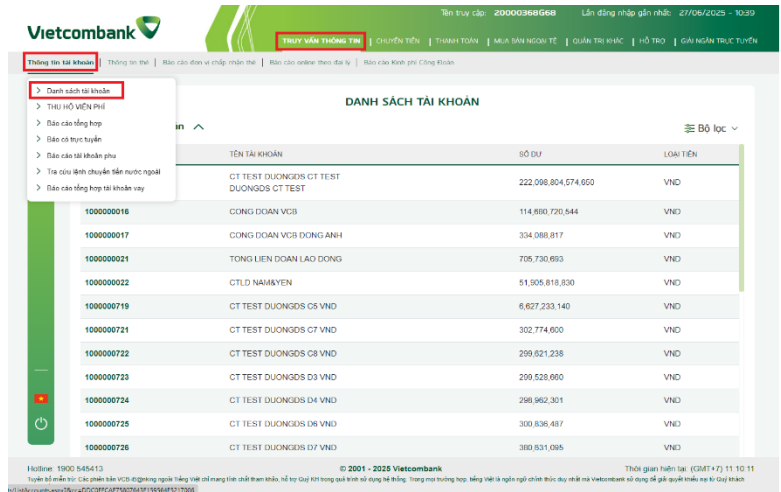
Vietcombank

Tên truy cập: 20000368G68 Lần đăng nhập gần nhất: 27/06/2025 - 10:39

TRUY VẤN THÔNG TIN | CHUYỂN TIỀN | THANH TOÁN | MUA BÁN NGOẠI TỆ | QUẢN TRỊ KHÁC | HỖ TRỢ | GIẢI NGÂN TRỰC TUYẾN

Thông tin tài khoản | Thông tin thẻ | Báo cáo đơn vị chấp nhận thẻ | Báo cáo online theo đại lý | Báo cáo Kinh phí Công Đoàn

Danh sách tài khoản
THU HỘ VIÊN PHÍ
Báo cáo tổng hợp
Báo có trực tuyến
Báo cáo tài khoản phụ
Tra cứu lệnh chuyển tiền nước ngoài
Báo cáo tổng hợp tài khoản vay

DANH SÁCH TÀI KHOẢN

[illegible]ản

Bộ lọc

| | TÊN TÀI KHOẢN | SỐ DƯ | LOẠI TIỀN |
|---|---|---|---|
| | CT TEST DUONGDS CT TEST DUONGDS CT TEST | 222,098,804,574,650 | VND |
| 1000000016 | CONG DOAN VCB | 114,680,720,544 | VND |
| 1000000017 | CONG DOAN VCB DONG ANH | 334,088,817 | VND |
| 1000000021 | TONG LIEN DOAN LAO DONG | 705,730,693 | VND |
| 1000000022 | CTLD NAM&YEN | 51,905,818,830 | VND |
| 1000000719 | CT TEST DUONGDS C5 VND | 6,627,233,140 | VND |
| 1000000721 | CT TEST DUONGDS C7 VND | 302,774,600 | VND |
| 1000000722 | CT TEST DUONGDS C8 VND | 299,621,238 | VND |
| 1000000723 | CT TEST DUONGDS D3 VND | 299,528,660 | VND |
| 1000000724 | CT TEST DUONGDS D4 VND | 298,962,301 | VND |
| 1000000725 | CT TEST DUONGDS D6 VND | 300,836,487 | VND |
| 1000000726 | CT TEST DUONGDS D7 VND | 300,631,095 | VND |

Hotline: 1900 545413 © 2001 - 2025 Vietcombank Thời gian hiện tại: (GMT+7) 11:10:11

Tuyên bố miễn trừ: Các phiên bản VCB-iB@nking ngoài Tiếng Việt chỉ mang tính chất tham khảo, hỗ trợ Quý Khách trong quá trình sử dụng hệ thống. Trong mọi trường hợp, tiếng Việt là ngôn ngữ chính thức duy nhất mà Vietcombank sử dụng để giải quyết khiếu nại từ Quý khách

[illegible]